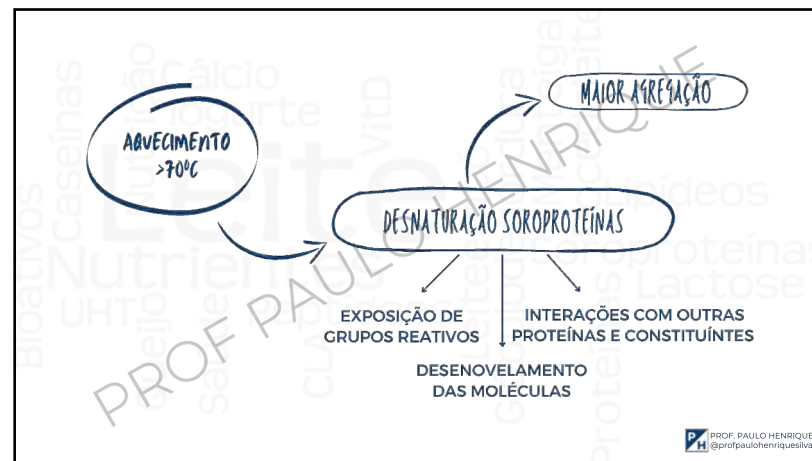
AQUECIMENTO >70ºC

MAIOR AGREGAÇÃO

DESNATURAÇÃO SOROPROTEÍNAS

EXPOSIÇÃO DE GRUPOS REATIVOS

DESENOVELAMENTO DAS MOLÉCULAS

INTERAÇÕES COM OUTRAS PROTEÍNAS E CONSTITUÍNTES

PROF PAULO HENRIQUE

PROF. PAULO HENRIQUE
@profpaulohenriquesilva